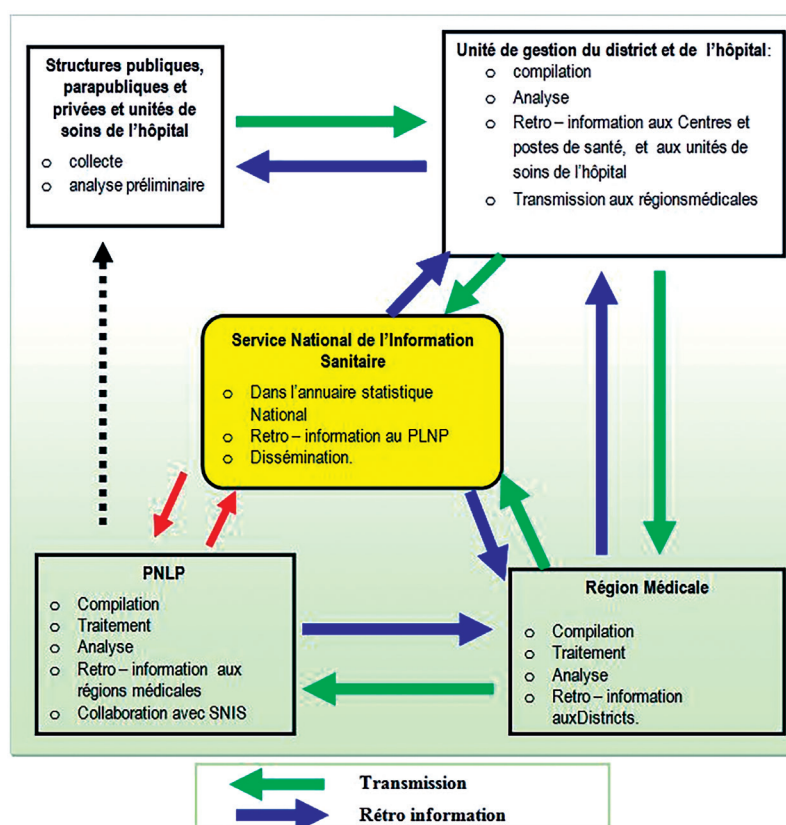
Structures publiques, parapubliques et privées et unités de soins de l'hôpital
o collecte
o analyse préliminaire

Unité de gestion du district et de l'hôpital:
o compilation
o Analyse
o Retro – information aux Centres et postes de santé, et aux unités de soins de l'hôpital
o Transmission aux régionsmédicales

Service National de l'Information Sanitaire
o Dans l'annuaire statistique National
o Retro – information au PLNP
o Dissémination.

PNLP
o Compilation
o Traitement
o Analyse
o Retro – information aux régions médicales
o Collaboration avec SNIS

Région Médicale
o Compilation
o Traitement
o Analyse
o Retro – information auxDistricts.

Transmission
Rétro information